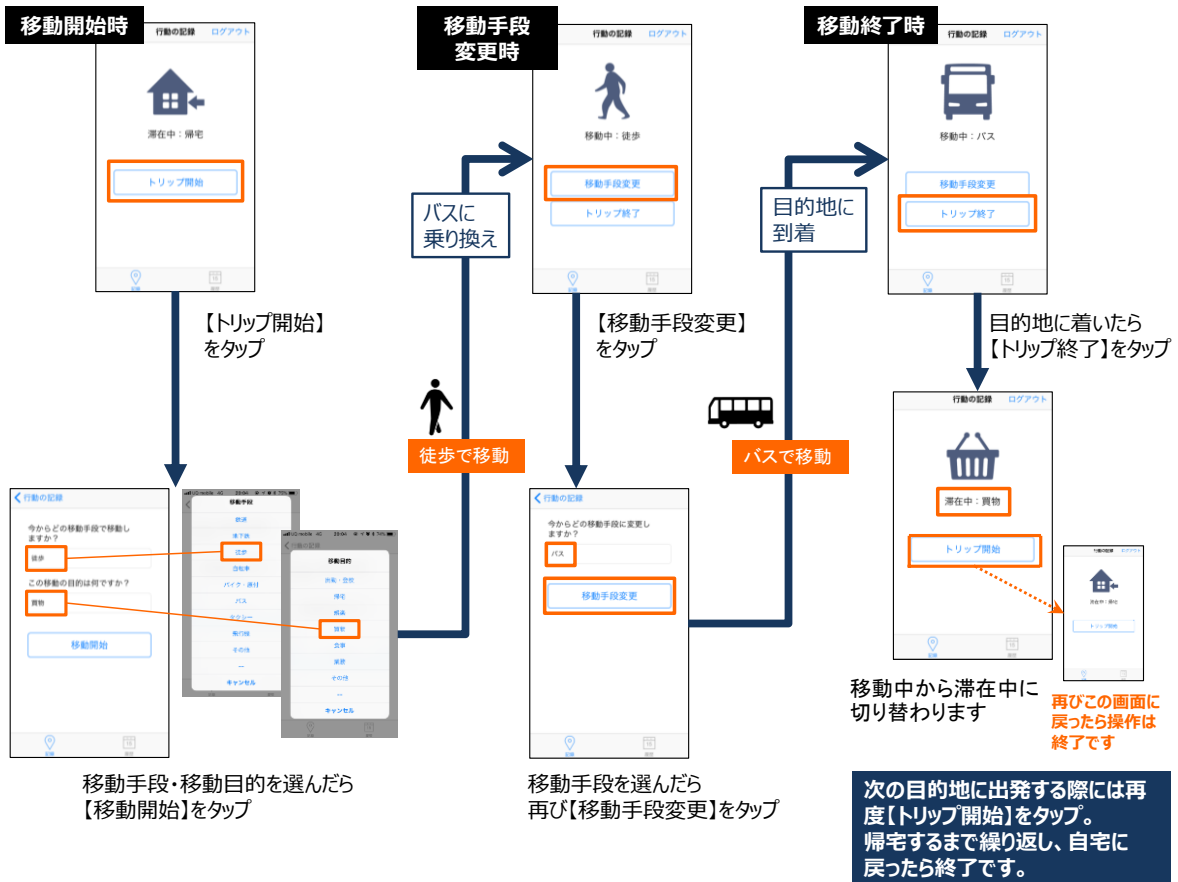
移動開始時

行動の記録　ログアウト

滞在中：帰宅

トリップ開始

記録

【トリップ開始】をタップ

行動の記録

今からどの移動手段で移動しますか？

徒歩

この移動の目的は何ですか？

買物

移動開始

移動手段

鉄道

地下鉄

徒歩

自転車

バイク・原付

バス

タクシー

飛行機

その他

キャンセル

移動目的

出勤・登校

帰宅

通勤

買物

食事

業務

その他

キャンセル

移動手段・移動目的を選んだら【移動開始】をタップ

バスに乗り換え

徒歩で移動

移動手段変更時

行動の記録　ログアウト

移動中：徒歩

移動手段変更

トリップ終了

【移動手段変更】をタップ

行動の記録

今からどの移動手段に変更しますか？

バス

移動手段変更

移動手段を選んだら再び【移動手段変更】をタップ

目的地に到着

バスで移動

移動終了時

行動の記録　ログアウト

移動中：バス

移動手段変更

トリップ終了

目的地に着いたら【トリップ終了】をタップ

行動の記録　ログアウト

滞在中：買物

トリップ開始

移動中から滞在中に切り替わります

行動の記録　ログアウト

滞在中：帰宅

トリップ開始

再びこの画面に戻ったら操作は終了です

次の目的地に出発する際には再度【トリップ開始】をタップ。帰宅するまで繰り返し、自宅に戻ったら終了です。